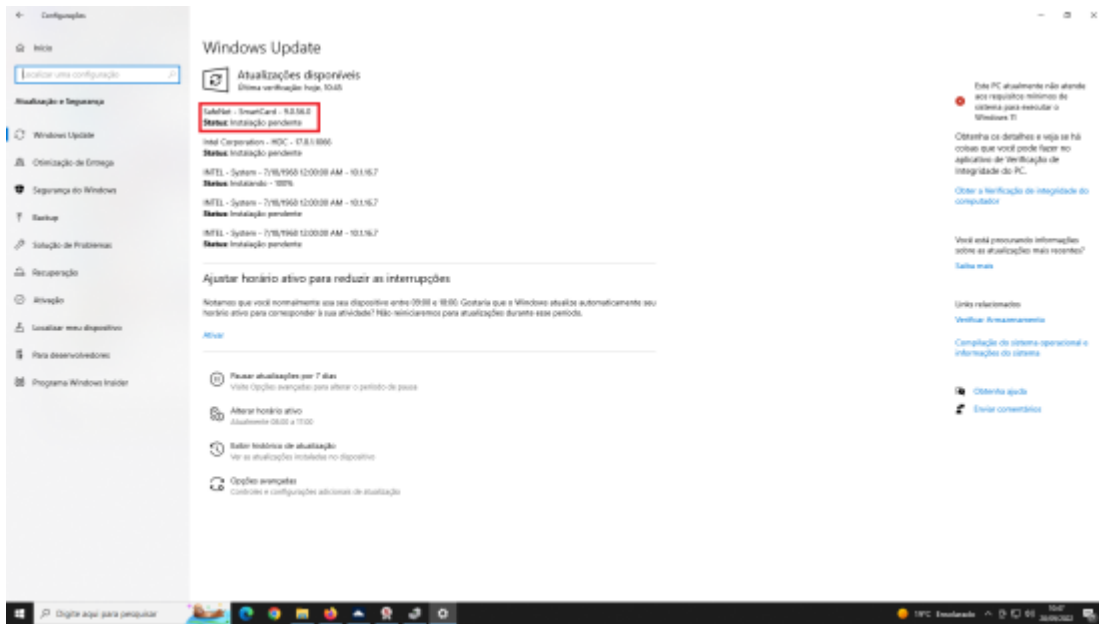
Configurações

Início

Localizar uma configuração

Atualização e Segurança

Windows Update

Otimização de Entrega

Segurança do Windows

Backup

Solução de Problemas

Recuperação

Ativação

Localizar meu dispositivo

Para desenvolvedores

Programa Windows Insider

Windows Update

Atualizações disponíveis
Última verificação: hoje, 10:45

SafeNet - SmartCard - 9.0.56.0
Status: Instalação pendente

Intel Corporation - HDC - 17.8.1.1066
Status: Instalação pendente

INTEL - System - 7/18/1968 12:00:00 AM - 10.1.16.7
Status: Instalando - 100%

INTEL - System - 7/18/1968 12:00:00 AM - 10.1.16.7
Status: Instalação pendente

INTEL - System - 7/18/1968 12:00:00 AM - 10.1.16.7
Status: Instalação pendente

Ajustar horário ativo para reduzir as interrupções

Notamos que você normalmente usa seu dispositivo entre 09:00 e 18:00. Gostaria que o Windows atualize automaticamente seu horário ativo para corresponder à sua atividade? Não reiniciaremos para atualizações durante esse período.

Ativar

Pausar atualizações por 7 dias
Visite Opções avançadas para alterar o período de pausa

Alterar horário ativo
Atualmente 08:00 a 17:00

Exibir histórico de atualização
Ver as atualizações instaladas no dispositivo

Opções avançadas
Controles e configurações adicionais de atualização

Este PC atualmente não atende aos requisitos mínimos do sistema para executar o Windows 11

Obtenha os detalhes e veja se há coisas que você pode fazer no aplicativo de Verificação de Integridade do PC.

Obter a Verificação de integridade do computador

Você está procurando informações sobre as atualizações mais recentes?

Saiba mais

Links relacionados

Verificar Armazenamento

Compilação do sistema operacional e informações do sistema

Obtenha ajuda

Enviar comentários

Digite aqui para pesquisar

19°C Ensolarado

10:47
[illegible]